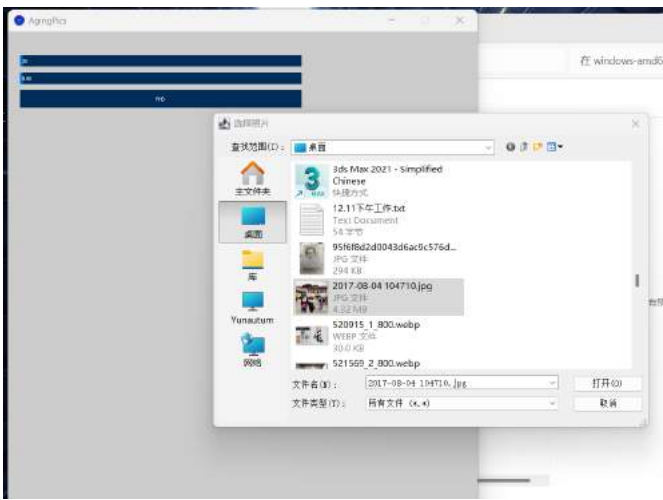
AgregPics

ro

在 windows-amd6

选择照片

查找范围(I)： 桌面

主文件夹

桌面

库

Yunautum

网络

3ds Max 2021 - Simplified Chinese
快捷方式

12.11下午工作.txt
Text Document
58 字节

95f6f8d2d0043d6ac0c576d...
JPG 文件
294 KB

2017-08-04 104710.jpg
JPG 文件
4.32 MB

520915_1_800.webp
WEBP 文件
30.0 KB

521569_2_800.webp

文件名(N)： 2017-08-04 104710.jpg

文件类型(T)： 所有文件 (*.*)

打开(O)

取消